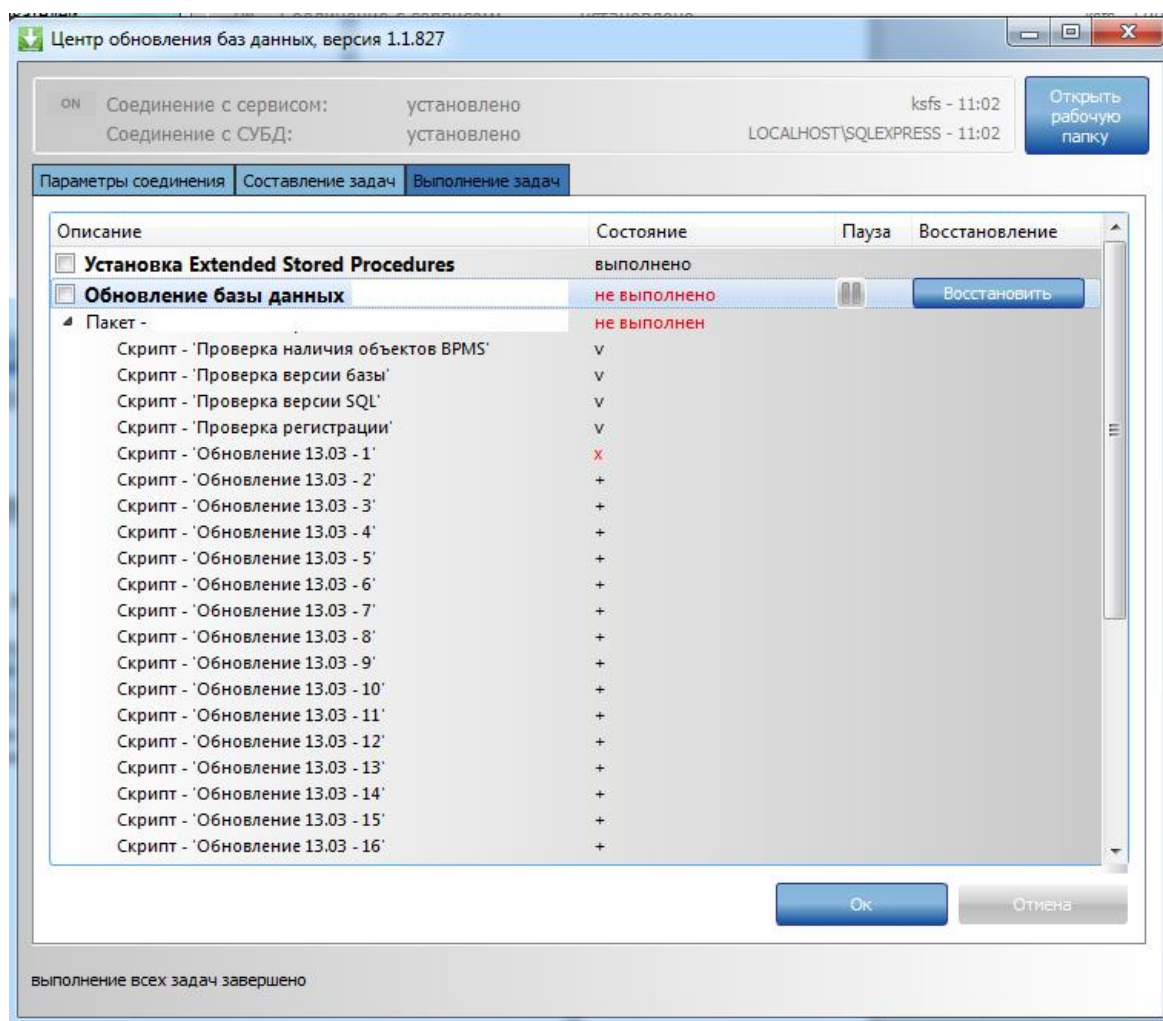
Центр обновления баз данных, версия 1.1.827

ON Соединение с сервисом: установлено ksfs - 11:02
Соединение с СУБД: установлено LOCALHOST\SQLEXPRESS - 11:02

Открыть рабочую папку

Параметры соединения | Составление задач | Выполнение задач

| Описание | Состояние | Пауза | Восстановление |
|---|---|---|---|
| Установка Extended Stored Procedures | выполнено | | |
| Обновление базы данных | не выполнено | | Восстановить |
| Пакет - | не выполнен | | |
| Скрипт - 'Проверка наличия объектов BPMS' | v | | |
| Скрипт - 'Проверка версии базы' | v | | |
| Скрипт - 'Проверка версии SQL' | v | | |
| Скрипт - 'Проверка регистрации' | v | | |
| Скрипт - 'Обновление 13.03 - 1' | x | | |
| Скрипт - 'Обновление 13.03 - 2' | + | | |
| Скрипт - 'Обновление 13.03 - 3' | + | | |
| Скрипт - 'Обновление 13.03 - 4' | + | | |
| Скрипт - 'Обновление 13.03 - 5' | + | | |
| Скрипт - 'Обновление 13.03 - 6' | + | | |
| Скрипт - 'Обновление 13.03 - 7' | + | | |
| Скрипт - 'Обновление 13.03 - 8' | + | | |
| Скрипт - 'Обновление 13.03 - 9' | + | | |
| Скрипт - 'Обновление 13.03 - 10' | + | | |
| Скрипт - 'Обновление 13.03 - 11' | + | | |
| Скрипт - 'Обновление 13.03 - 12' | + | | |
| Скрипт - 'Обновление 13.03 - 13' | + | | |
| Скрипт - 'Обновление 13.03 - 14' | + | | |
| Скрипт - 'Обновление 13.03 - 15' | + | | |
| Скрипт - 'Обновление 13.03 - 16' | + | | |

Ок Отмена

выполнение всех задач завершено